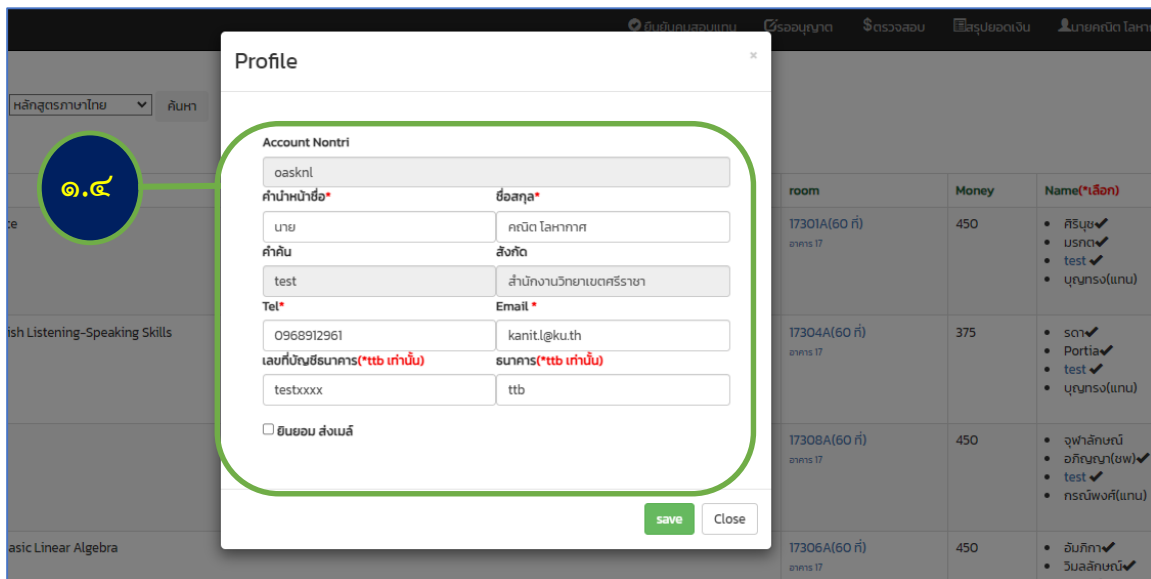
ยืนยันคนสอบแทน รออนุญาต $ตรวจสอบ สรุปยอดเงิน นายคณิต โลหา

หลักสูตรภาษาไทย ค้นหา

๑.๔

Profile ×

Account Nontri
oasknl
คำนำหน้าชื่อ*
นาย
ชื่อสกุล*
คณิต โลหากาศ
คำค้น
test
สังกัด
สำนักงานวิทยาเขตศรีราชา
Tel*
0968912961
Email *
kanit.l@ku.th
เลขที่บัญชีธนาคาร(*ttb เท่านั้น)
testxxxx
ธนาคาร(*ttb เท่านั้น)
ttb
ยินยอม ส่งเมล์

save Close

| | room | Money | Name(*เลือก) |
|---|---|---|---|
| :e | 17301A(60 ที่) อาคาร 17 | 450 | • ศิรินุช✔ • มรกต✔ • test ✔ • บุญทรง(แทน) |
| ish Listening-Speaking Skills | 17304A(60 ที่) อาคาร 17 | 375 | • รดา✔ • Portia✔ • test ✔ • บุญทรง(แทน) |
| | 17308A(60 ที่) อาคาร 17 | 450 | • จุฬาลักษณ์ • อภิญญา(ชพ)✔ • test ✔ • กรณ์พงศ์(แทน) |
| asic Linear Algebra | 17306A(60 ที่) อาคาร 17 | 450 | • อันภิกา✔ • วิมลลักษณ์✔ |